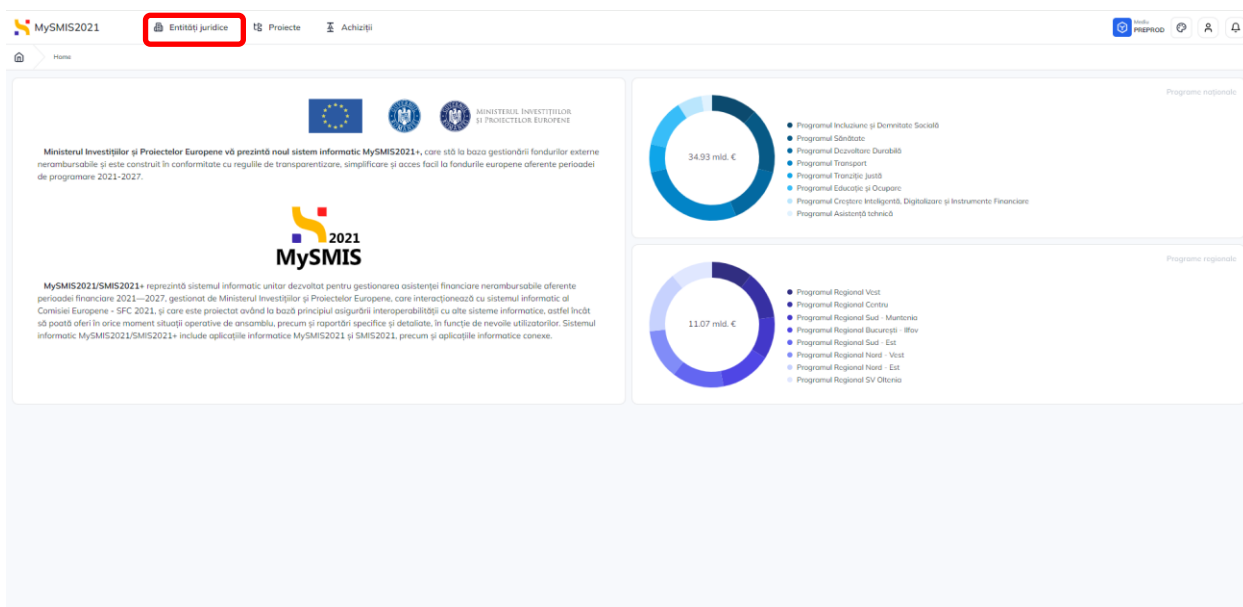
MySMIS2021 Entități juridice Proiecte Achiziții

Mediu PREPROD

Home

MINISTERUL INVESTIȚIILOR ȘI PROIECTELOR EUROPENE

**Ministerul Investițiilor și Proiectelor Europene vă prezintă noul sistem informatic MySMIS2021+,** care stă la baza gestionării fondurilor externe nerambursabile și este construit în conformitate cu regulile de transparentizare, simplificare și acces facil la fondurile europene aferente perioadei de programare 2021-2027.

2021 MySMIS

**MySMIS2021/SMIS2021+** reprezintă sistemul informatic unitar dezvoltat pentru gestionarea asistenței financiare nerambursabile aferente perioadei financiare 2021—2027, gestionat de Ministerul Investițiilor și Proiectelor Europene, care interacționează cu sistemul informatic al Comisiei Europene - SFC 2021, și care este proiectat având la bază principiul asigurării interoperabilității cu alte sisteme informatice, astfel încât să poată oferi în orice moment situații operative de ansamblu, precum și raportări specifice și detaliate, în funcție de nevoile utilizatorilor. Sistemul informatic MySMIS2021/SMIS2021+ include aplicațiile informatice MySMIS2021 și SMIS2021, precum și aplicațiile informatice conexe.

Programe naționale

34.93 mld. €

Programul Incluziune și Demnitate Socială
Programul Sănătate
Programul Dezvoltare Durabilă
Programul Transport
Programul Tranziție Justă
Programul Educație și Ocupare
Programul Creștere Inteligentă, Digitalizare și Instrumente Financiare
Programul Asistență tehnică

Programe regionale

11.07 mld. €

Programul Regional Vest
Programul Regional Centru
Programul Regional Sud - Muntenia
Programul Regional București - Ilfov
Programul Regional Sud - Est
Programul Regional Nord - Vest
Programul Regional Nord - Est
Programul Regional SV Oltenia